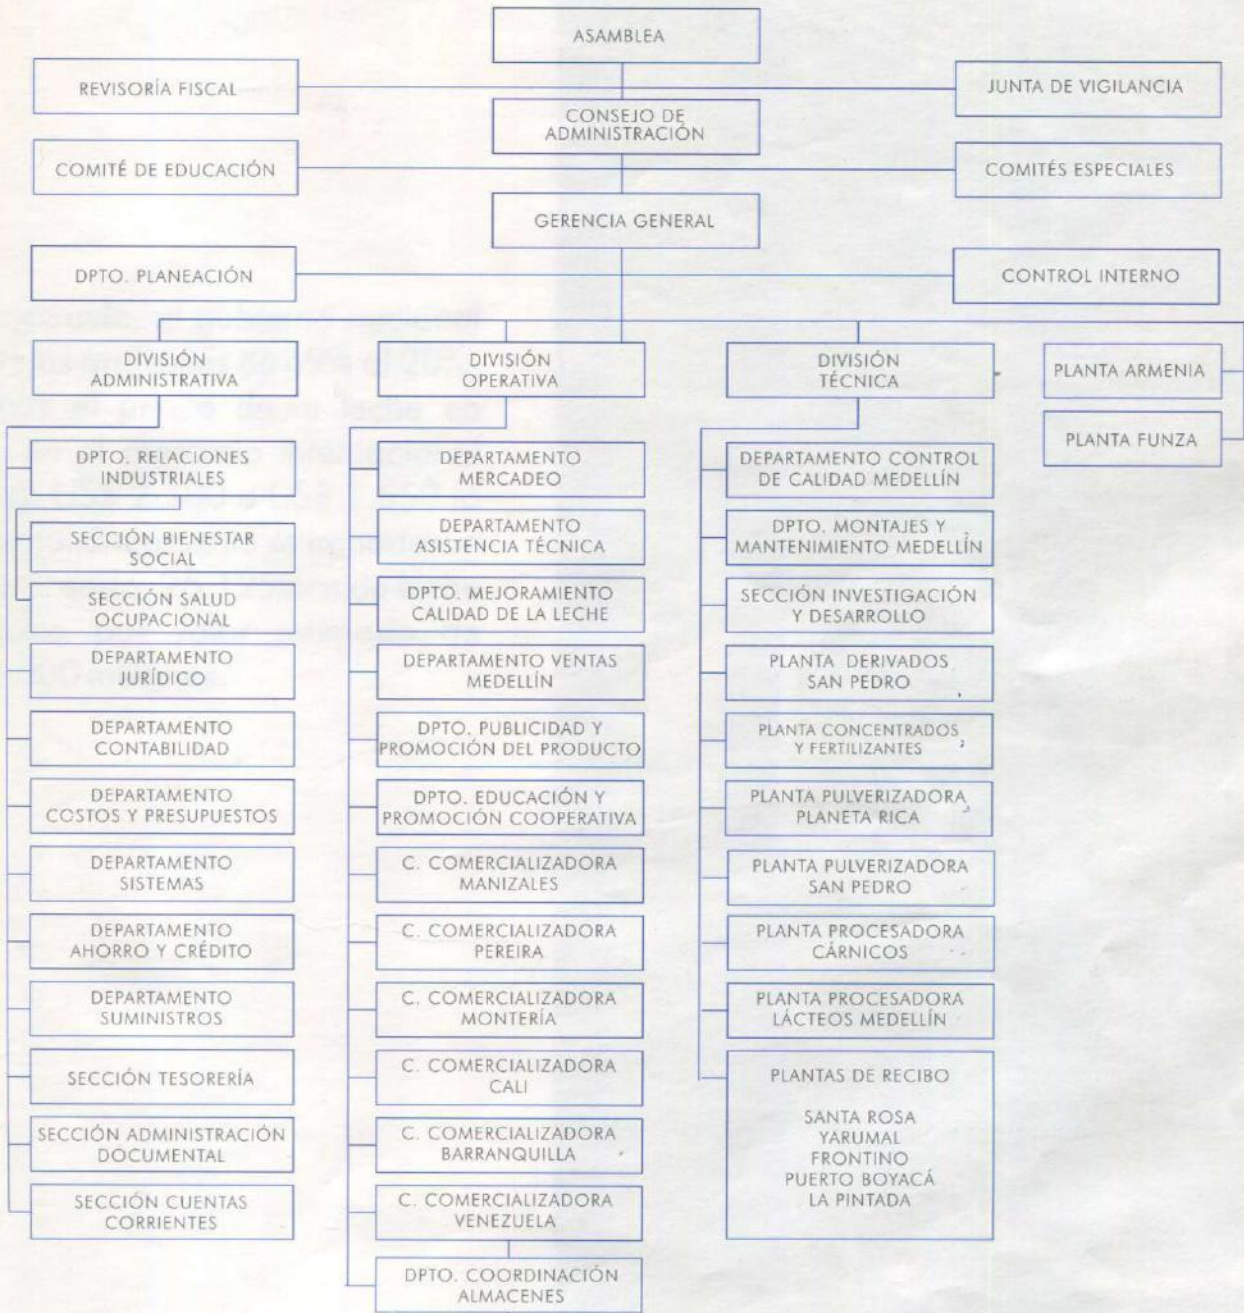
ASAMBLEA

REVISORÍA FISCAL

JUNTA DE VIGILANCIA

CONSEJO DE ADMINISTRACIÓN

COMITÉ DE EDUCACIÓN

COMITÉS ESPECIALES

GERENCIA GENERAL

DPTO. PLANEACIÓN

CONTROL INTERNO

DIVISIÓN ADMINISTRATIVA

DIVISIÓN OPERATIVA

DIVISIÓN TÉCNICA

PLANTA ARMENIA

PLANTA FUNZA

DPTO. RELACIONES INDUSTRIALES

SECCIÓN BIENESTAR SOCIAL

SECCIÓN SALUD OCUPACIONAL

DEPARTAMENTO JURÍDICO

DEPARTAMENTO CONTABILIDAD

DEPARTAMENTO COSTOS Y PRESUPUESTOS

DEPARTAMENTO SISTEMAS

DEPARTAMENTO AHORRO Y CRÉDITO

DEPARTAMENTO SUMINISTROS

SECCIÓN TESORERÍA

SECCIÓN ADMINISTRACIÓN DOCUMENTAL

SECCIÓN CUENTAS CORRIENTES

DEPARTAMENTO MERCADEO

DEPARTAMENTO ASISTENCIA TÉCNICA

DPTO. MEJORAMIENTO CALIDAD DE LA LECHE

DEPARTAMENTO VENTAS MEDELLÍN

DPTO. PUBLICIDAD Y PROMOCIÓN DEL PRODUCTO

DPTO. EDUCACIÓN Y PROMOCIÓN COOPERATIVA

C. COMERCIALIZADORA MANIZALES

C. COMERCIALIZADORA PEREIRA

C. COMERCIALIZADORA MONTERÍA

C. COMERCIALIZADORA CALI

C. COMERCIALIZADORA BARRANQUILLA

C. COMERCIALIZADORA VENEZUELA

DPTO. COORDINACIÓN ALMACENES

DEPARTAMENTO CONTROL DE CALIDAD MEDELLÍN

DPTO. MONTAJES Y MANTENIMIENTO MEDELLÍN

SECCIÓN INVESTIGACIÓN Y DESARROLLO

PLANTA DERIVADOS SAN PEDRO

PLANTA CONCENTRADOS Y FERTILIZANTES

PLANTA PULVERIZADORA PLANETA RICA

PLANTA PULVERIZADORA SAN PEDRO

PLANTA PROCESADORA CÁRNICOS

PLANTA PROCESADORA LÁCTEOS MEDELLÍN

PLANTAS DE RECIBO

SANTA ROSA
YARUMAL
FRONTINO
PUERTO BOYACÁ
LA PINTADA